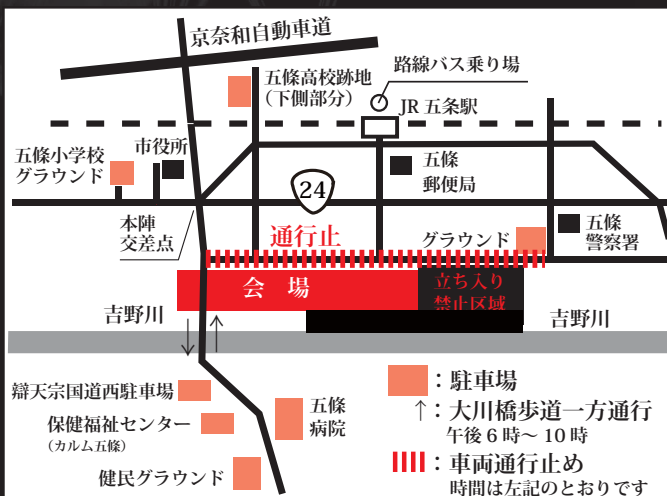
京奈和自動車道

路線バス乗り場

五條高校跡地
（下側部分）

JR 五条駅

市役所

五條小学校
グラウンド

五條
郵便局

24

本陣
交差点

通行止

グラウンド

五條
警察署

会　場

立ち入り
禁止区域

吉野川

吉野川

辯天宗国道西駐車場

保健福祉センター
（カルム五條）

五條
病院

健民グラウンド

：駐車場

↑：大川橋歩道一方通行
午後６時～１０時

：車両通行止め
時間は左記のとおりです